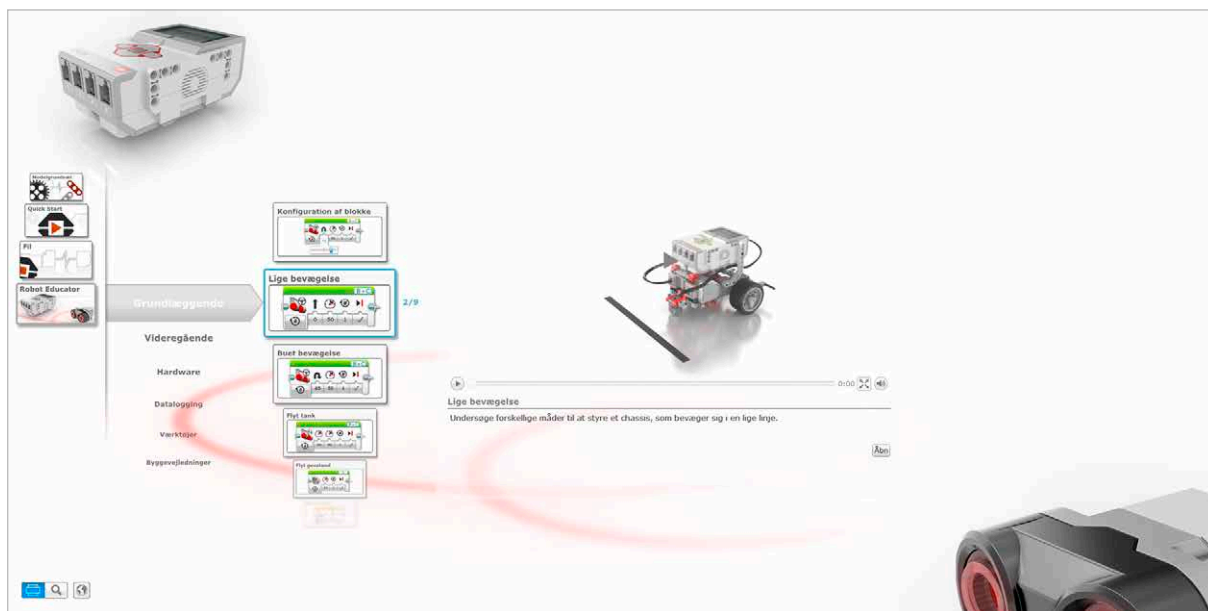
Modelprogrammer

Quick Start

Fil

Robot Educator

Grundlæggende

Videregående

Hardware

Datalogging

Værktøjer

Byggevejledninger

Konfiguration af blokke

Lige bevægelse

2/9

Buet bevægelse

Flyt tank

Flyt gearhjul

0:00

Lige bevægelse

Undersøge forskellige måder til at styre et chassis, som bevæger sig i en lige linje.

Åbn